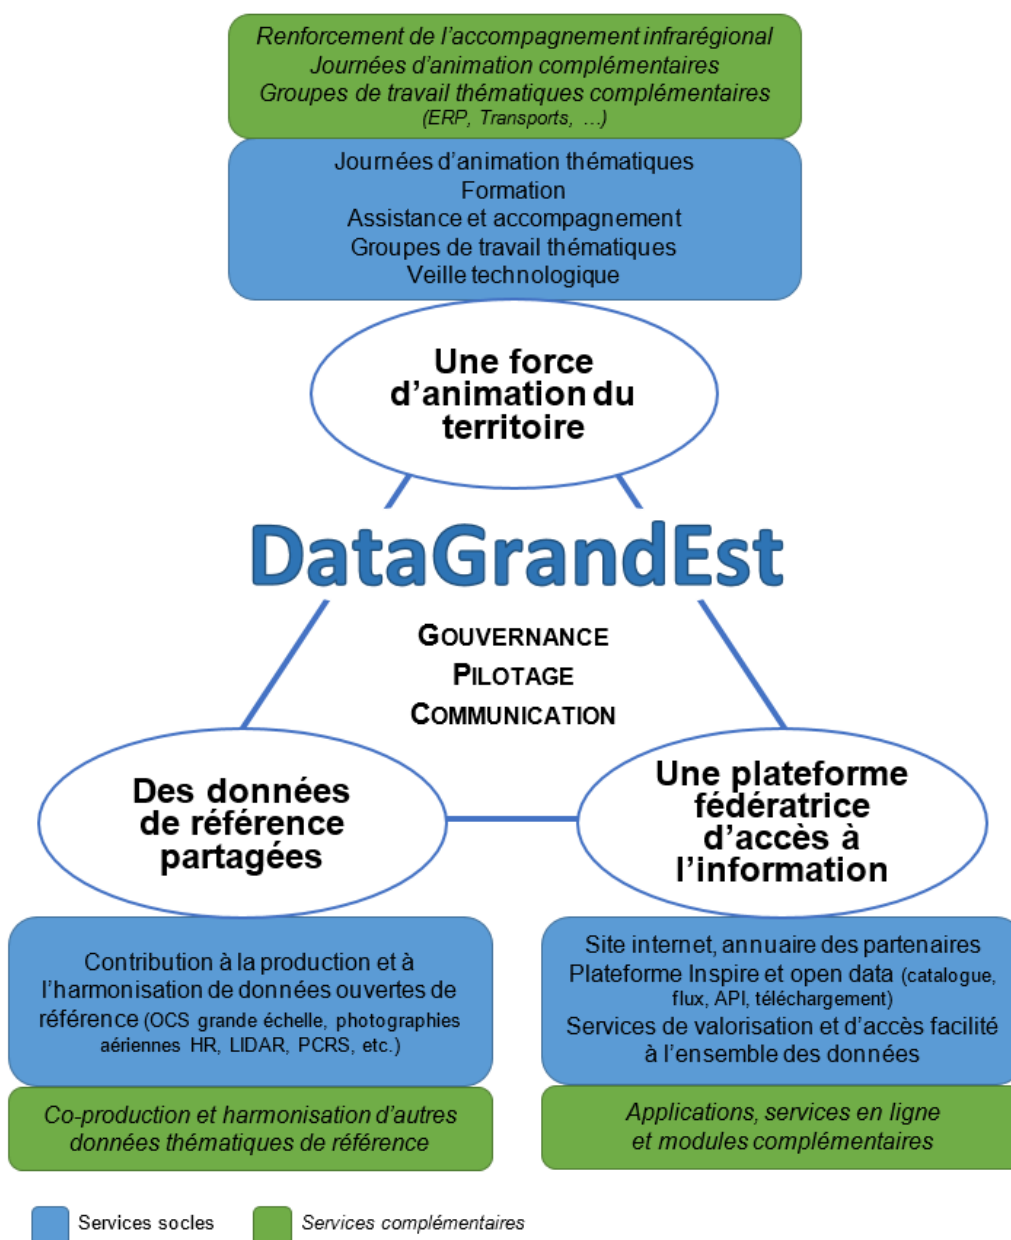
Renforcement de l'accompagnement infrarégional
Journées d'animation complémentaires
Groupes de travail thématiques complémentaires
(ERP, Transports, ...)

Journées d'animation thématiques
Formation
Assistance et accompagnement
Groupes de travail thématiques
Veille technologique

Une force d'animation du territoire

DataGrandEst

GOUVERNANCE
PILOTAGE
COMMUNICATION

Des données de référence partagées

Une plateforme fédératrice d'accès à l'information

Contribution à la production et à l'harmonisation de données ouvertes de référence (OCS grande échelle, photographies aériennes HR, LIDAR, PCRS, etc.)

Co-production et harmonisation d'autres données thématiques de référence

Site internet, annuaire des partenaires
Plateforme Inspire et open data (catalogue, flux, API, téléchargement)
Services de valorisation et d'accès facilité à l'ensemble des données

Applications, services en ligne et modules complémentaires

Services socles
Services complémentaires